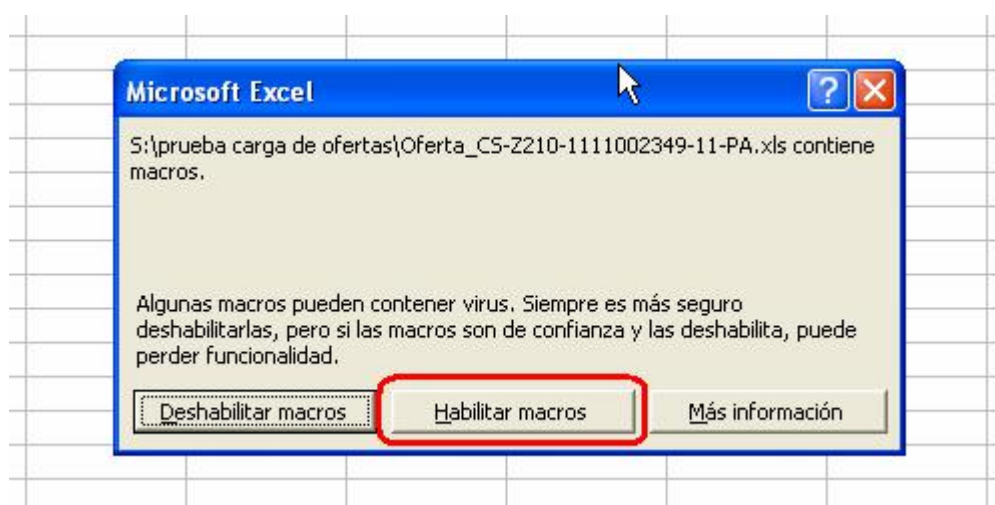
Microsoft Excel

S:\prueba carga de ofertas\Oferta_CS-Z210-1111002349-11-PA.xls contiene macros.

Algunas macros pueden contener virus. Siempre es más seguro deshabilitarlas, pero si las macros son de confianza y las deshabilita, puede perder funcionalidad.

Deshabilitar macros | Habilitar macros | Más información